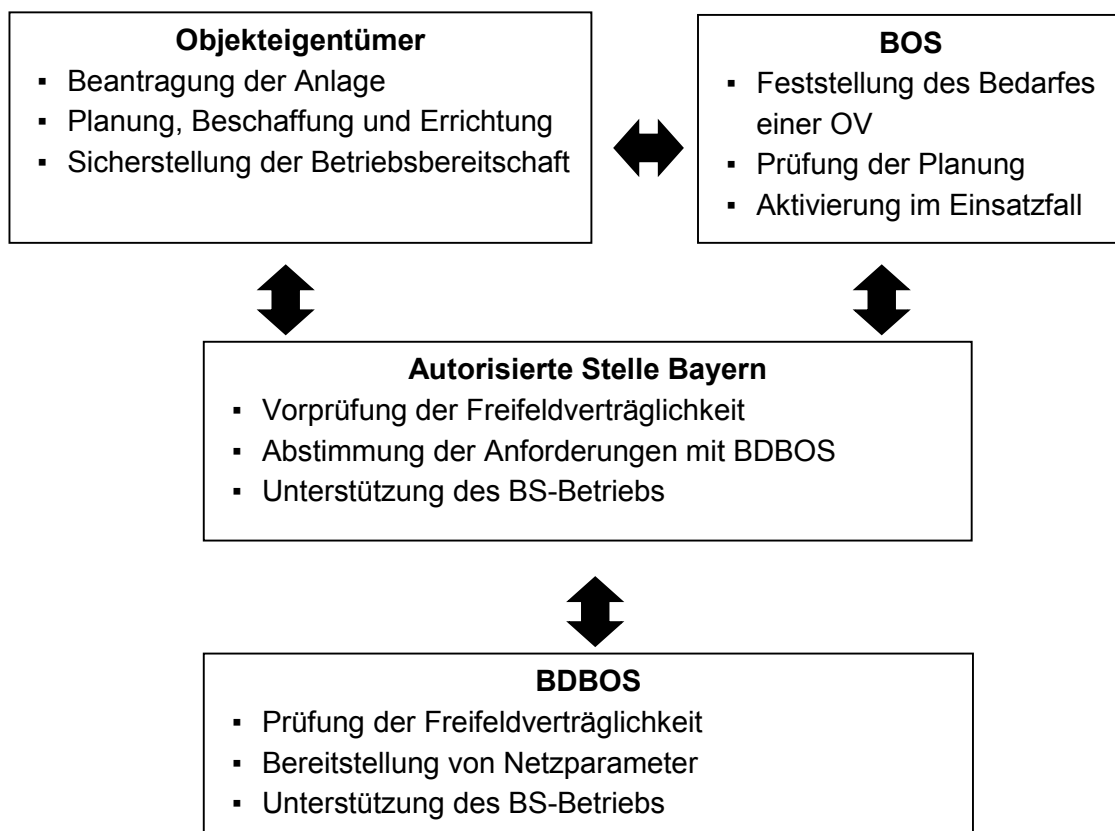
**Objekteigentümer**
- Beantragung der Anlage
- Planung, Beschaffung und Errichtung
- Sicherstellung der Betriebsbereitschaft

**BOS**
- Feststellung des Bedarfes einer OV
- Prüfung der Planung
- Aktivierung im Einsatzfall

**Autorisierte Stelle Bayern**
- Vorprüfung der Freifeldverträglichkeit
- Abstimmung der Anforderungen mit BDBOS
- Unterstützung des BS-Betriebs

**BDBOS**
- Prüfung der Freifeldverträglichkeit
- Bereitstellung von Netzparameter
- Unterstützung des BS-Betriebs